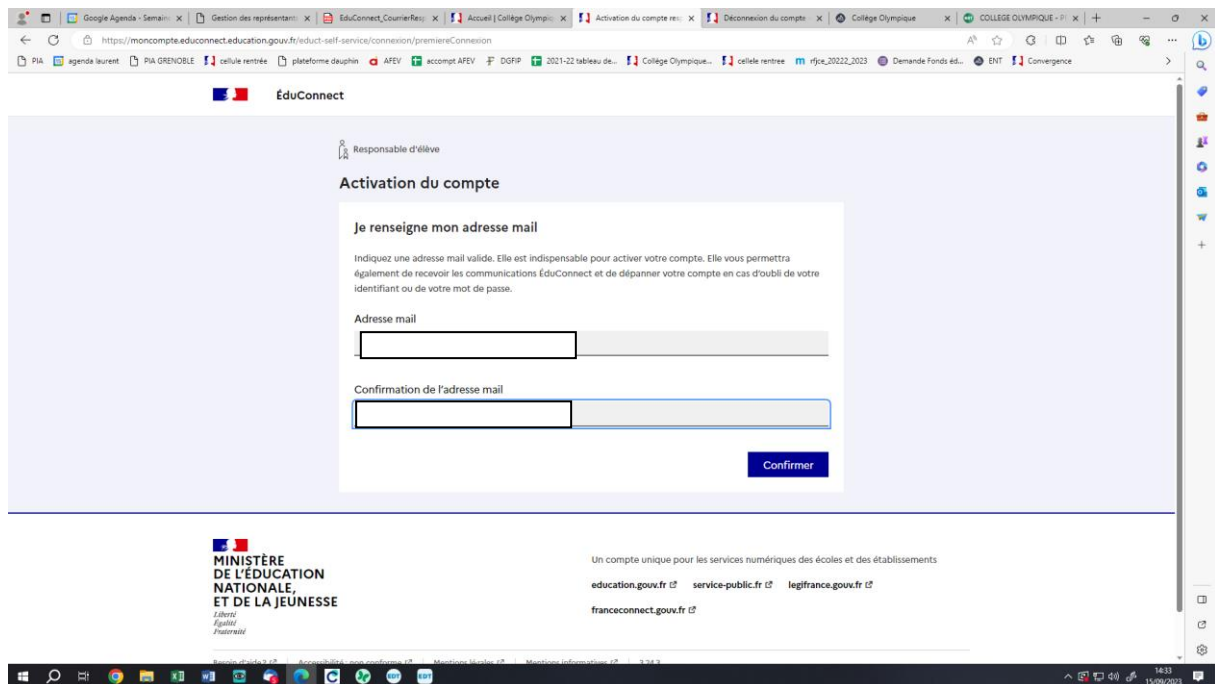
Google Agenda - Semaine | Gestion des représentants | EduConnect_CourrierResp | Accueil | Collège Olympiq | Activation du compte resp | Déconnexion du compte | Collège Olympique | COLLEGE OLYMPIQUE - P

https://moncompte.educonnect.education.gouv.fr/educt-self-service/connexion/premiereConnexion

PIA | agenda laurent | PIA GRENOBLE | cellule rentrée | plateforme dauphin | AFEV | accompt AFEV | DGFIP | 2021-22 tableau de... | Collège Olympique... | cellele rentree | rfjce_20222_2023 | Demande Fonds éd... | ENT | Convergence

ÉduConnect

Responsable d'élève

Activation du compte

Je renseigne mon adresse mail

Indiquez une adresse mail valide. Elle est indispensable pour activer votre compte. Elle vous permettra également de recevoir les communications ÉduConnect et de dépanner votre compte en cas d'oubli de votre identifiant ou de votre mot de passe.

Adresse mail

Confirmation de l'adresse mail

Confirmer

MINISTÈRE DE L'ÉDUCATION NATIONALE, ET DE LA JEUNESSE
Liberté
Égalité
Fraternité

Un compte unique pour les services numériques des écoles et des établissements

education.gouv.fr service-public.fr legifrance.gouv.fr

franceconnect.gouv.fr

Besoin d'aide ? | Accessibilité : non conforme | Mentions légales | Mentions informatives | 3.24.3

14:33
15/09/2023